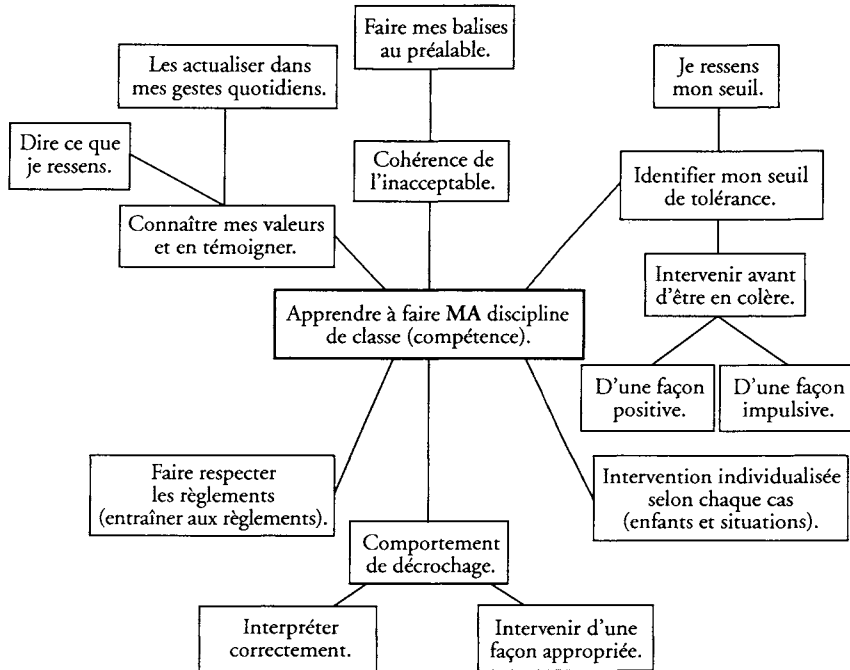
Faire mes balises au préalable.

Les actualiser dans mes gestes quotidiens.

Je ressens mon seuil.

Dire ce que je ressens.

Cohérence de l'inacceptable.

Identifier mon seuil de tolérance.

Connaître mes valeurs et en témoigner.

Intervenir avant d'être en colère.

Apprendre à faire MA discipline de classe (compétence).

D'une façon positive.

D'une façon impulsive.

Faire respecter les règlements (entraîner aux règlements).

Intervention individualisée selon chaque cas (enfants et situations).

Comportement de décrochage.

Interpréter correctement.

Intervenir d'une façon appropriée.